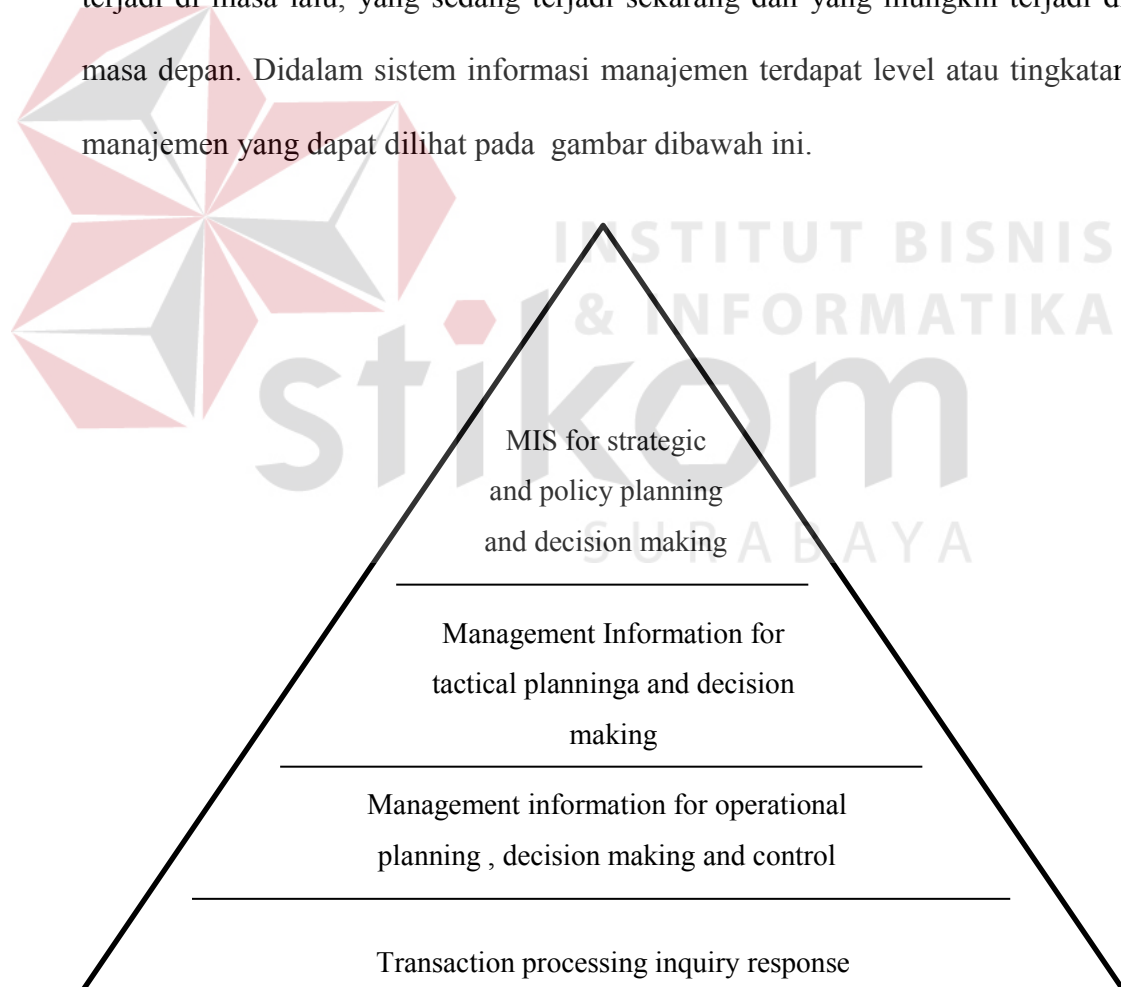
terjadi di masa lalu, yang sedang terjadi sekarang dan yang mungkin terjadi d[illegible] masa depan. Didalam sistem informasi manajemen terdapat level atau tingkata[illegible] manajemen yang dapat dilihat pada gambar dibawah ini.

INSTITUT BISNIS & INFORMATIKA

stikom

SURABAYA

MIS for strategic and policy planning and decision making

Management Information for tactical planninga and decision making

Management information for operational planning , decision making and control

Transaction processing inquiry response